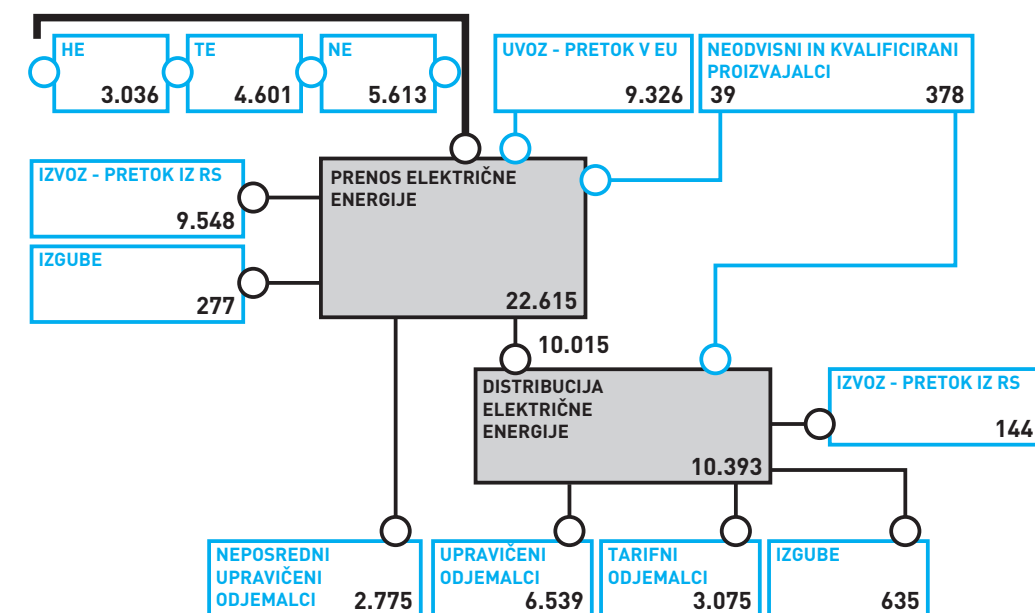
HE
3.036

TE
4.601

NE
5.613

UVOZ - PRETOK V EU
9.326

NEODVISNI IN KVALIFICIRANI PROIZVAJALCI
39
378

IZVOZ - PRETOK IZ RS
9.548

PRENOS ELEKTRIČNE ENERGIJE
22.615

IZGUBE
277

10.015

DISTRIBUCIJA ELEKTRIČNE ENERGIJE
10.393

IZVOZ - PRETOK IZ RS
144

NEPOSREDNI UPRAVIČENI ODJEMALCI
2.775

UPRAVIČENI ODJEMALCI
6.539

TARIFNI ODJEMALCI
3.075

IZGUBE
635